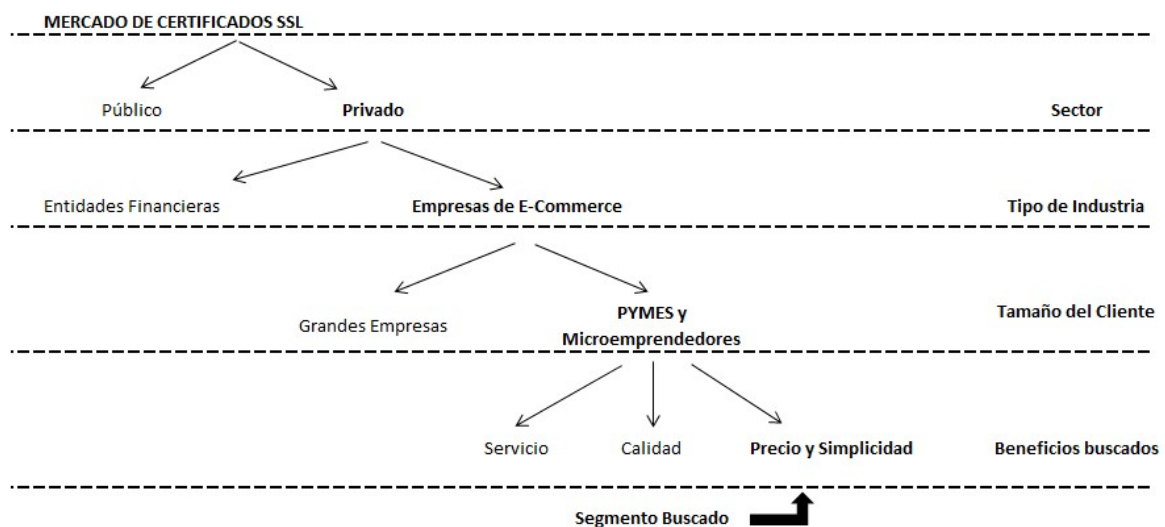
MERCADO DE CERTIFICADOS SSL

Público Privado Sector

Entidades Financieras Empresas de E-Commerce Tipo de Industria

Grandes Empresas PYMES y Microemprendedores Tamaño del Cliente

Servicio Calidad Precio y Simplicidad Beneficios buscados

Segmento Buscado